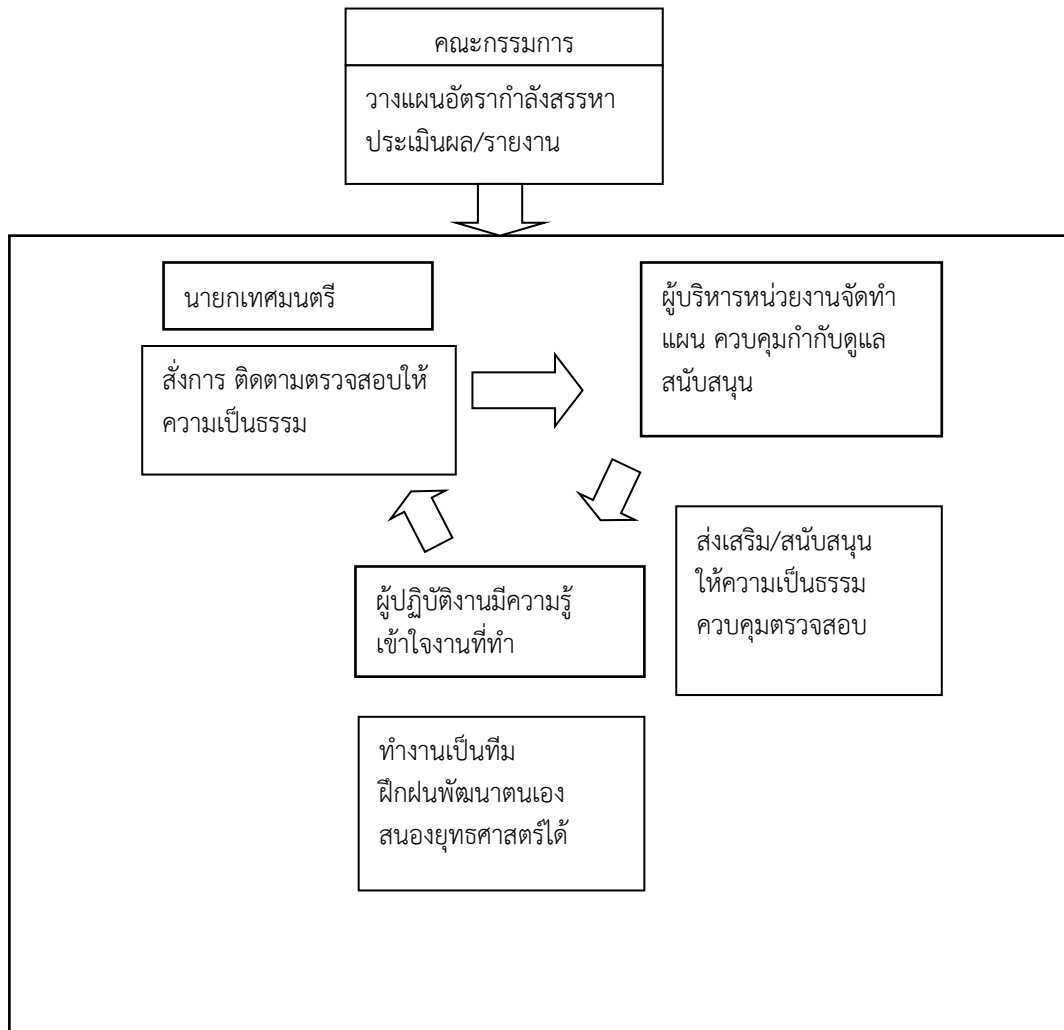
คณะกรรมการ

วางแผนอัตรากำลังสรรหา ประเมินผล/รายงาน

นายกเทศมนตรี

สั่งการ ติดตามตรวจสอบให้ความเป็นธรรม

ผู้บริหารหน่วยงานจัดทำแผน ควบคุมกำกับดูแล สนับสนุน

ส่งเสริม/สนับสนุน ให้ความเป็นธรรม ควบคุมตรวจสอบ

ผู้ปฏิบัติงานมีความรู้ เข้าใจงานที่ทำ

ทำงานเป็นทีม ฝึกฝนพัฒนาตนเอง สนองยุทธศาสตร์ได้